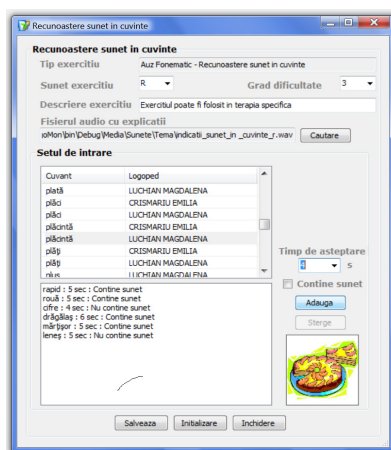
Recunoasterea sunet in cuvinte

Recunoastere sunet in cuvinte

Tip exercitiu
Auz Fonematic - Recunoastere sunet in cuvinte

Sunet exercitiu
R

Grad dificultate
3

Descriere exercitiu
Exercitiul poate fi folosit in terapia specifica

Fisierul audio cu explicatii
ioMon\bin\Debug\Media\Sunete\Tema\indicatii_sunet_in _cuvinte_r.wav
Cautare

Setul de intrare

| Cuvant | Logoped |
|---|---|
| plată | LUCHIAN MAGDALENA |
| plăci | CRISMARIU EMILIA |
| plăci | LUCHIAN MAGDALENA |
| plăcintă | CRISMARIU EMILIA |
| plăcintă | LUCHIAN MAGDALENA |
| plăți | CRISMARIU EMILIA |
| plăți | LUCHIAN MAGDALENA |
| plus | LUCHIAN MAGDALENA |

Timp de asteptare
4
s

Contine sunet

Adauga

Sterge

rapid : 5 sec : Contine sunet
rouă : 5 sec : Contine sunet
cifre : 4 sec : Nu contine sunet
drăgălaș : 6 sec : Contine sunet
mărțișor : 5 sec : Contine sunet
leneș : 5 sec : Nu contine sunet

Salveaza
Initializare
Inchidere